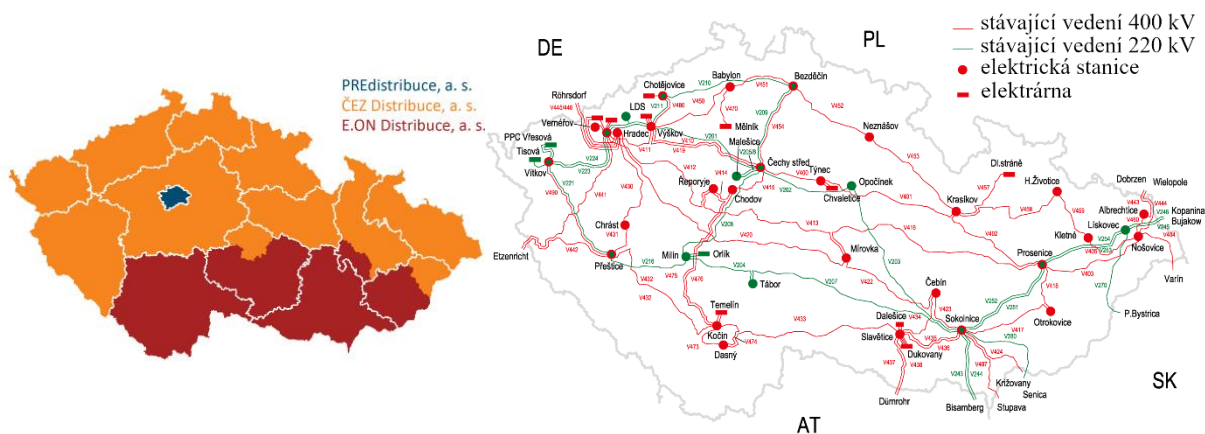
PREdistribuce, a. s.
ČEZ Distribuce, a. s.
E.ON Distribuce, a. s.

stávající vedení 400 kV
stávající vedení 220 kV
elektrická stanice
elektrárna

DE
PL
AT
SK

Röhrsdorf
Vernéřov
Chotějovice
Babylon
Bezděčín
LDS
Mělník
Hradec
Výškov
PPC Vřesová
Tisová
Vítkov
Malešice
Čechy střed
Týnec
Neznášov
Řeporyje
Chodov
Chvaletice
Opočínek
Dl.stráně
H.Životice
Dobrzen
Wielopole
Albrechtice
Kopanina
Bujakow
Kletné
Lískovec
Nošovice
Krasíkov
Chrást
Etzenricht
Přeštice
Milín
Orlík
Mírovka
Prosenice
Varín
Tábor
Čebín
P.Bystrica
Temelín
Kočín
Dasný
Dalešice
Sokolnice
Otrokovice
Slavětice
Dukovany
Křižovany
Senica
Dürnrohr
Bisamberg
Stupava

V443/446
V450
V480
V451
V470
V209
V454
V452
V211
V210
V411
V201
V415
V410
V224
V223
V221
V490
V430
V412
V414
V205/6
V202
V453
V401
V457
V458
V459
V443
V444
V446
V440
V448
V441
V413
V420
V416
V402
V460
V403
V254
V270
V431
V442
V432
V216
V475
V476
V204
V207
V422
V418
V203
V252
V251
V417
V433
V434
V435
V436
V423
V280
V424
V437
V438
V497
V243
V244
V473
V474